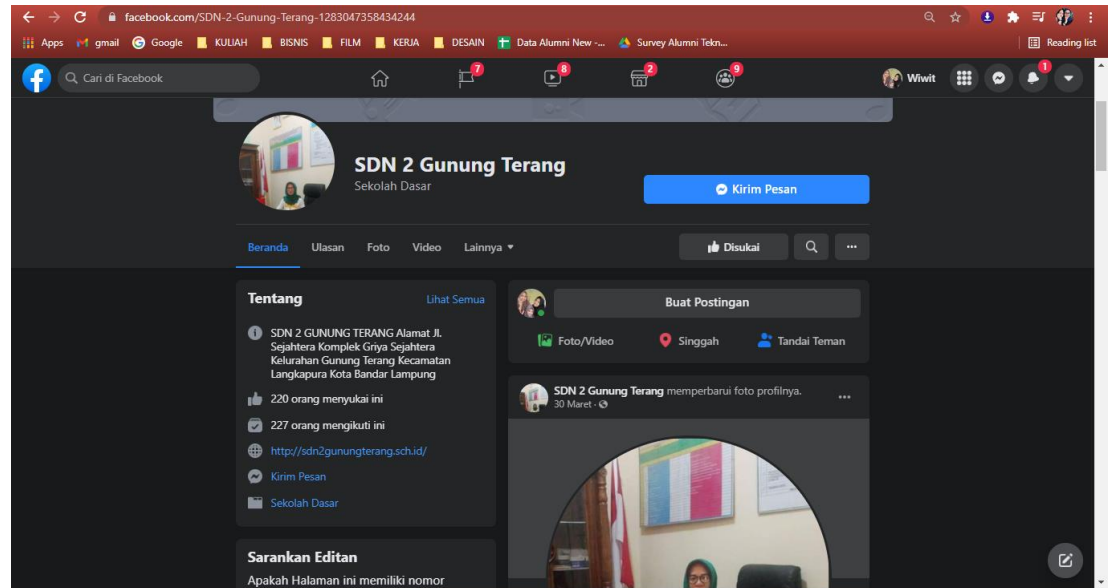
facebook.com/SDN-2-Gunung-Terang-1283047358434244

Apps gmail Google KULIAH BISNIS FILM KERJA DESAIN Data Alumni New -... Survey Alumni Tekn... Reading list

Cari di Facebook 7 8 2 9 Wiwit 1

SDN 2 Gunung Terang
Sekolah Dasar

Kirim Pesan

Beranda Ulasan Foto Video Lainnya ▾ Disukai ...

Tentang Lihat Semua

SDN 2 GUNUNG TERANG Alamat Jl. Sejahtera Komplek Griya Sejahtera Kelurahan Gunung Terang Kecamatan Langkapura Kota Bandar Lampung

220 orang menyukai ini

227 orang mengikuti ini

http://sdn2gunungterang.sch.id/

Kirim Pesan

Sekolah Dasar

Sarankan Editan

Apakah Halaman ini memiliki nomor

Buat Postingan

Foto/Video Singgah Tandai Teman

SDN 2 Gunung Terang memperbarui foto profilnya.
30 Maret · ...